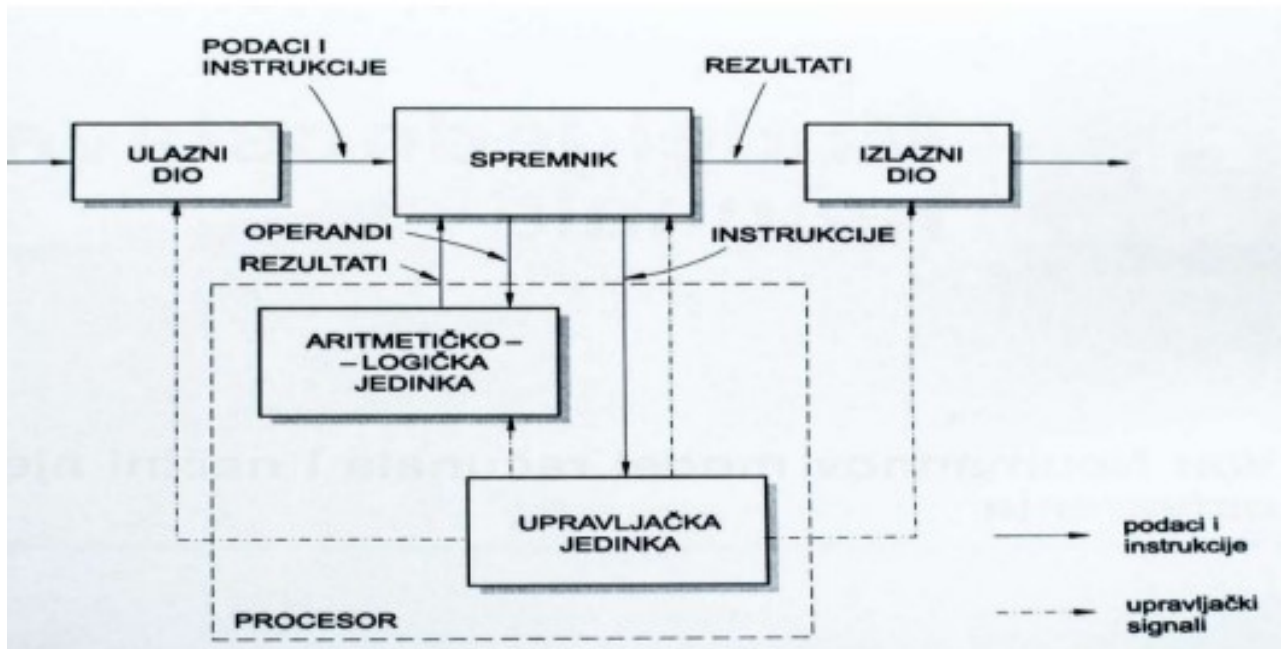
PODACI I INSTRUKCIJE

REZULTATI

ULAZNI DIO

SPREMNIK

IZLAZNI DIO

OPERANDI

INSTRUKCIJE

REZULTATI

ARITMETIČKO – – LOGIČKA JEDINKA

UPRAVLJAČKA JEDINKA

PROCESOR

podaci i instrukcije

upravljački signali